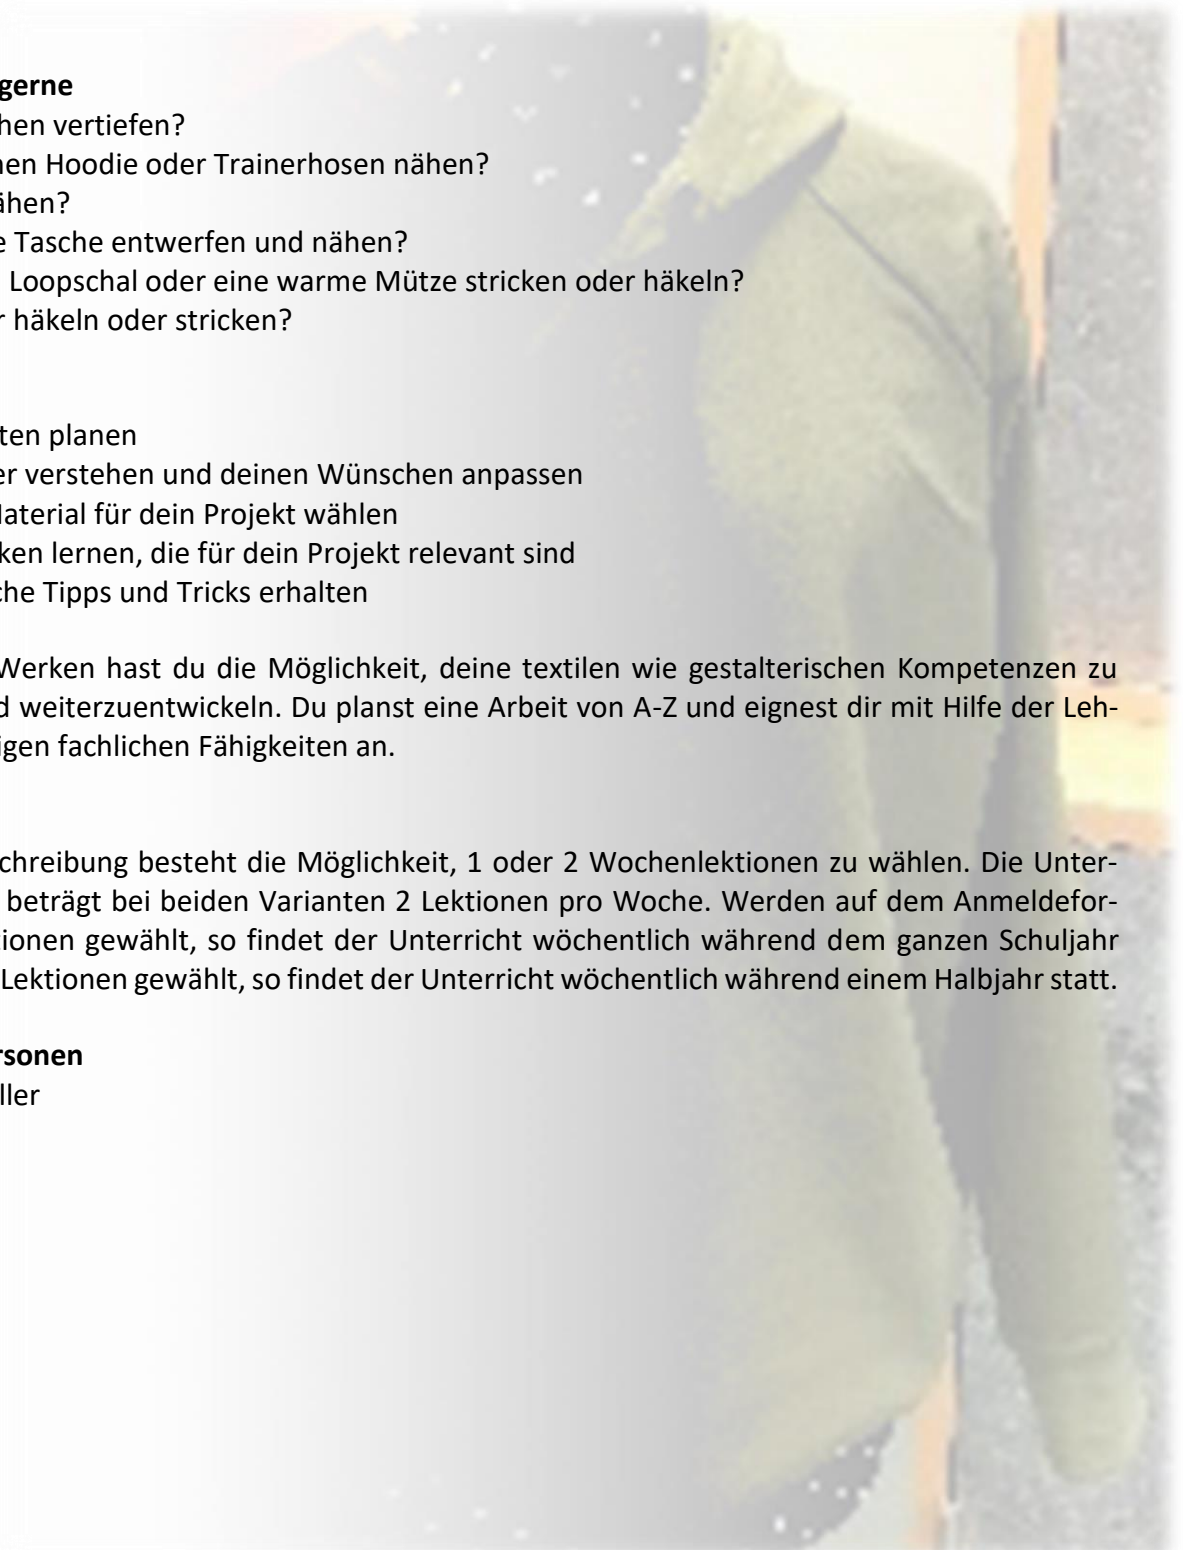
**gerne**
hen vertiefen?
nen Hoodie oder Trainerhosen nähen?
ähen?
e Tasche entwerfen und nähen?
 Loopschal oder eine warme Mütze stricken oder häkeln?
r häkeln oder stricken?

ten planen
er verstehen und deinen Wünschen anpassen
Material für dein Projekt wählen
ken lernen, die für dein Projekt relevant sind
che Tipps und Tricks erhalten

Werken hast du die Möglichkeit, deine textilen wie gestalterischen Kompetenzen zu d weiterzuentwickeln. Du planst eine Arbeit von A-Z und eignest dir mit Hilfe der Lehigen fachlichen Fähigkeiten an.

chreibung besteht die Möglichkeit, 1 oder 2 Wochenlektionen zu wählen. Die Unter- beträgt bei beiden Varianten 2 Lektionen pro Woche. Werden auf dem Anmeldeforionen gewählt, so findet der Unterricht wöchentlich während dem ganzen Schuljahr Lektionen gewählt, so findet der Unterricht wöchentlich während einem Halbjahr statt.

**rsonen**
ller